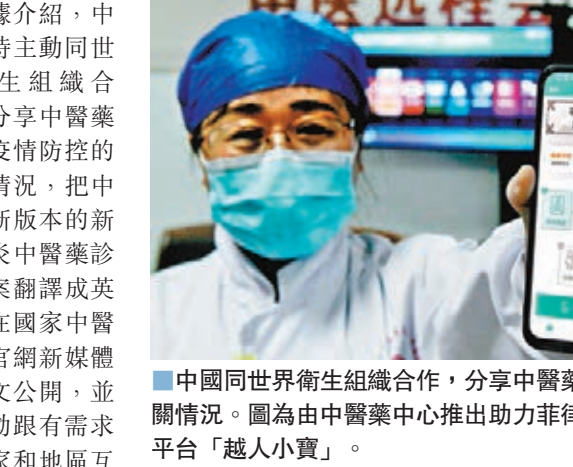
據介紹，中特主動同世生組織合分享中醫藥疫情防控的情況，把中新版本的新於中醫藥診案翻譯成英在國家中醫官網新媒體文公開，並動跟有需求家和地區互

■中國同世界衛生組織合作，分享中醫藥關情況。圖為由中醫藥中心推出助力菲律平台「越人小寶」。